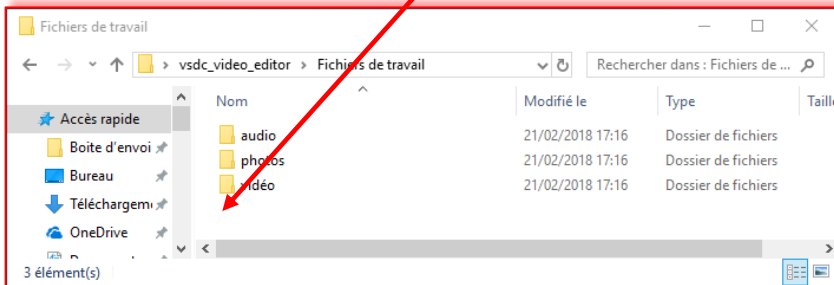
Fichiers de travail

vsdc_video_editor › Fichiers de travail

Rechercher dans : Fichiers de ...

Accès rapide
Boite d'envoi
Bureau
Téléchargem
OneDrive
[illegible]

| Nom | Modifié le | Type | Taille |
|---|---|---|---|
| audio | 21/02/2018 17:16 | Dossier de fichiers | |
| photos | 21/02/2018 17:16 | Dossier de fichiers | |
| vidéo | 21/02/2018 17:16 | Dossier de fichiers | |

3 élément(s)